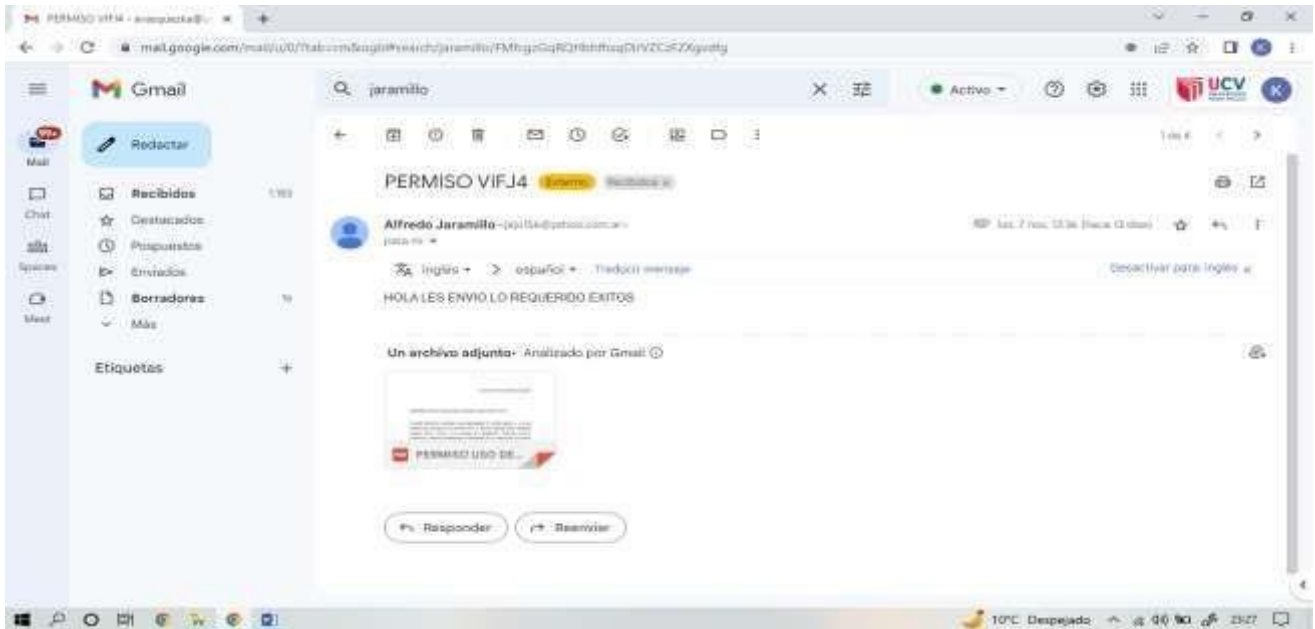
PERMISO VIFJ4 - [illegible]

mail.google.com/mail/u/0/?tab=rm&ogbl#search/jaramillo/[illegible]

Gmail

jaramillo

Activo

UCV

99+
Mail

Chat

Spaces

Meet

Redactar

Recibidos 1.183
Destacados
Pospuestos
Enviados
Borradores
Más

Etiquetas +

1 de 4

PERMISO VIFJ4 Externo Recibidos ×

Alfredo Jaramillo <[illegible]>
para mí

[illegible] (hace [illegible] días)

inglés > español Traducir mensaje

Desactivar para: inglés

HOLA LES ENVIO LO REQUERIDO EXITOS

Un archivo adjunto · Analizado por Gmail

PERMISO USO DE...

Responder

Reenviar

10°C Despejado

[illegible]